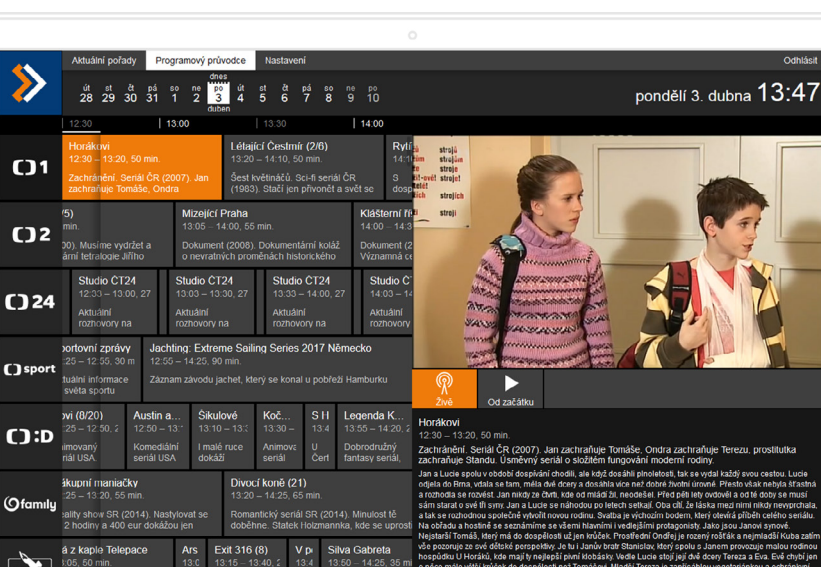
Aktuální pořady | Programový průvodce | Nastavení | Odhlásit

út 28 | st 29 | čt 30 | pá 31 | so 1 | ne 2 | dnes po 3 duben | út 4 | st 5 | čt 6 | pá 7 | so 8 | ne 9 | po 10

pondělí 3. dubna 13:47

12:30 | 13:00 | 13:30 | 14:00

Horákovi
12:30 – 13:20, 50 min.
Zachránění. Seriál ČR (2007). Jan zachraňuje Tomáše, Ondra zachraňuje

Létající Čestmír (2/6)
13:20 – 14:10, 50 min.
Šest květináčů. Sci-fi seriál ČR (1983). Stačí jen přivonět a svět se

Rytí
14:1
S
dosp

(5)
min.
(00). Musíme vydržet a
ání tetralogie Jiřího

Mizející Praha
13:05 – 14:00, 55 min.
Dokument (2008). Dokumentární koláž o nevratných proměnách historického

Klášterní
14:00 – 14:
Dokument
Významná c

Studio ČT24
12:33 – 13:00, 27
Aktuální rozhovory na

Studio ČT24
13:03 – 13:30, 27
Aktuální rozhovory na

Studio ČT24
13:33 – 14:00, 27
Aktuální rozhovory na

Studio Č
14:03 – 1
Aktuální
rozhovory

portovní zprávy
:25 – 12:55, 30 m
tuální informace
světa sportu

Jachting: Extreme Sailing Series 2017 Německo
12:55 – 14:25, 90 min.
Záznam závodu jachet, který se konal u pobřeží Hamburku

ovi (8/20)
:25 – 12:50, 2
nimovaný
riál USA

Austin a...
12:50 – 13:1
Komediální
seriál USA

Šikulové
13:10 – 13:1
I malé ruce
dokáží

Kočk...
13:30 – 
Animova
seriál

S H
13:
U
Čert

Legenda K...
13:55 – 14:20, 2
Dobrodružný
fantasy seriál,

škupní maniačky
:25 – 13:20, 55 min.
eality show SR (2014). Nastylovat se
2 hodiny a 400 eur dokážou jen

Divoké koně (21)
13:20 – 14:25, 65 min.
Romantický seriál SR (2014). Minulost tě
doběhne. Statek Holzmannka, kde se uprostř

á z kaple Telepace
3:05, 50 min.

Ars
13:

Exit 316 (8)
13:15 – 13:40, 2

V p

Silva Gabreta
13:50 – 14:25, 35 m

Živě | Od začátku

Horákovi
12:30 – 13:20, 50 min.
Zachránění. Seriál ČR (2007). Jan zachraňuje Tomáše, Ondra zachraňuje Terezu, prostitutka zachraňuje Standu. Úsměvný seriál o složitém fungování moderní rodiny.

Jan a Lucie spolu v období dospívání chodili, ale když dosáhli plnoletosti, tak se vydal každý svou cestou. Lucie odjela do Brna, vdala se tam, měla dvě dcery a dosáhla více než dobré životní úrovně. Přesto však nebyla šťastná a rozhodla se rozvést. Jan nikdy ze čtvrti, kde od mládí žil, neodešel. Před pěti lety ovdověl a od té doby se musí sám starat o své tři syny. Jan a Lucie se náhodou po letech setkají. Oba cítí, že láska mezi nimi nikdy nevyprchala, a tak se rozhodnou společně vytvořit novou rodinu. Svatba je výchozím bodem, který otevírá příběh celého seriálu. Na obřadu a hostině se seznámíme se všemi hlavními i vedlejšími protagonisty. Jako jsou Janovi synové. Nejstarší Tomáš, který má do dospělosti už jen krůček. Prostřední Ondřej je rozený rošťák a nejmladší Kuba zatím vše pozoruje ze své dětské perspektivy. Je tu i Janův brat Stanislav, který spolu s Janem provozuje malou rodinnou hospůdku U Horáků, kde mají ty nejlepší pivní klobásky. Vedle Lucie stojí její dvě dcery Tereza a Eva. Evě chybí jen